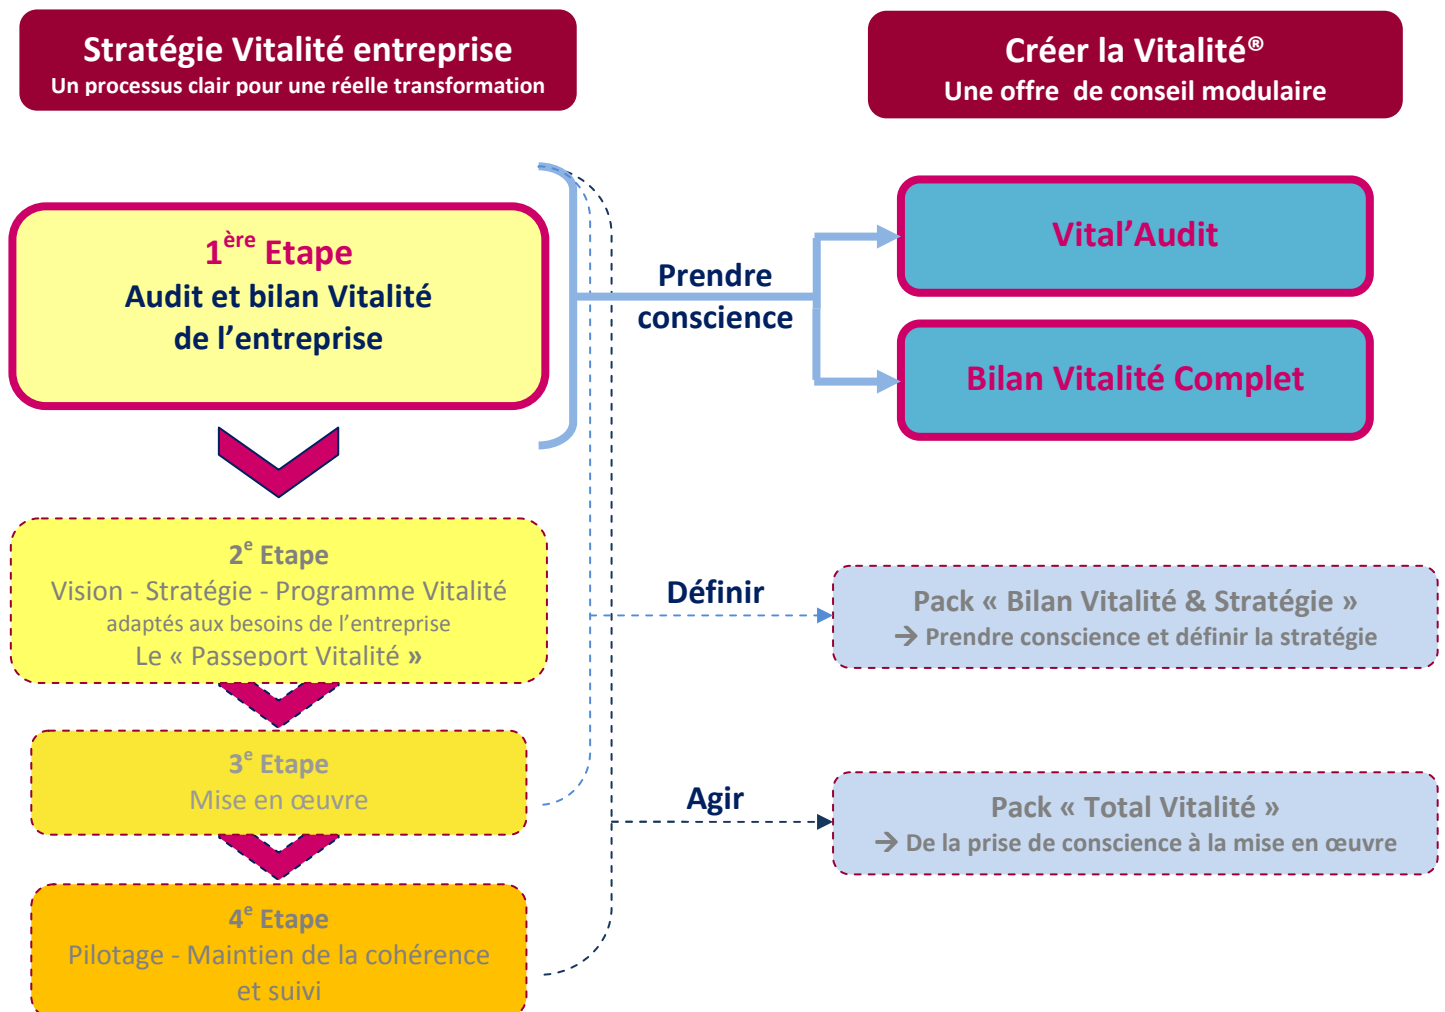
Stratégie Vitalité entreprise
Un processus clair pour une réelle transformation

Créer la Vitalité®
Une offre de conseil modulaire

1$^{ère}$ Etape
Audit et bilan Vitalité de l'entreprise

Prendre conscience

Vital'Audit

Bilan Vitalité Complet

2$^{e}$ Etape
Vision - Stratégie - Programme Vitalité
adaptés aux besoins de l'entreprise
Le « Passeport Vitalité »

Définir

Pack « Bilan Vitalité & Stratégie »
→ Prendre conscience et définir la stratégie

3$^{e}$ Etape
Mise en œuvre

Agir

Pack « Total Vitalité »
→ De la prise de conscience à la mise en œuvre

4$^{e}$ Etape
Pilotage - Maintien de la cohérence et suivi